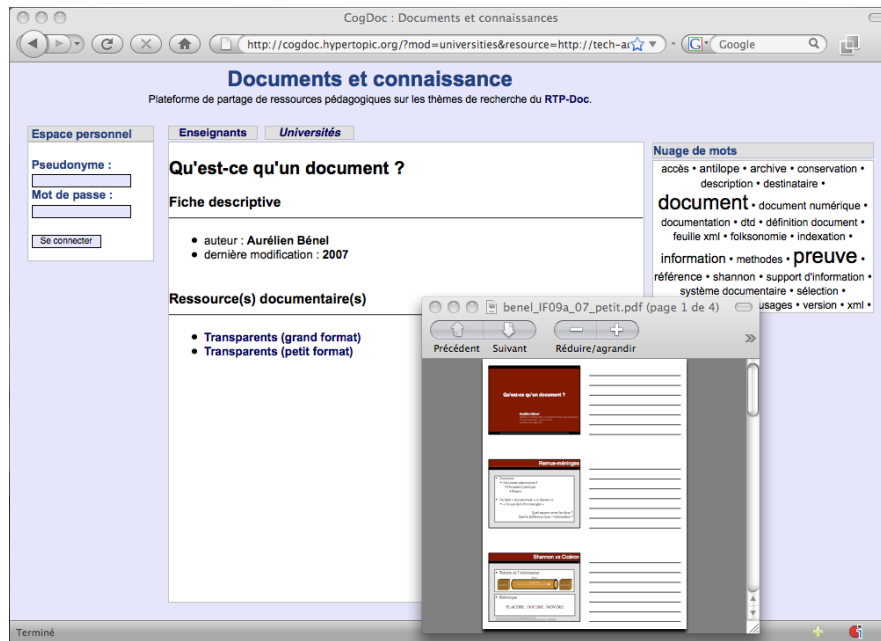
CogDoc : Documents et connaissances

http://cogdoc.hypertopic.org/?mod=universities&resource=http://tech-a

Google

Documents et connaissance

Plateforme de partage de ressources pédagogiques sur les thèmes de recherche du RTP-Doc.

Espace personnel

Pseudonyme :

Mot de passe :

Se connecter

Enseignants

Universités

Qu'est-ce qu'un document ?

Fiche descriptive

- auteur : Aurélien Bénel
- dernière modification : 2007

Ressource(s) documentaire(s)

- Transparents (grand format)
- Transparents (petit format)

Nuage de mots

accès • antilope • archive • conservation • description • destinataire • document • document numérique • documentation • dtd • définition document • feuille xml • folksonomie • indexation • information • methodes • preuve • référence • shannon • support d'information • système documentaire • sélection • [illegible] usages • version • xml •

benel_IF09a_07_petit.pdf (page 1 de 4)

Précédent Suivant Réduire/agrandir

Qu'est-ce qu'un document ?

Remue-méninges

Shannon vs Cicéron

Terminé